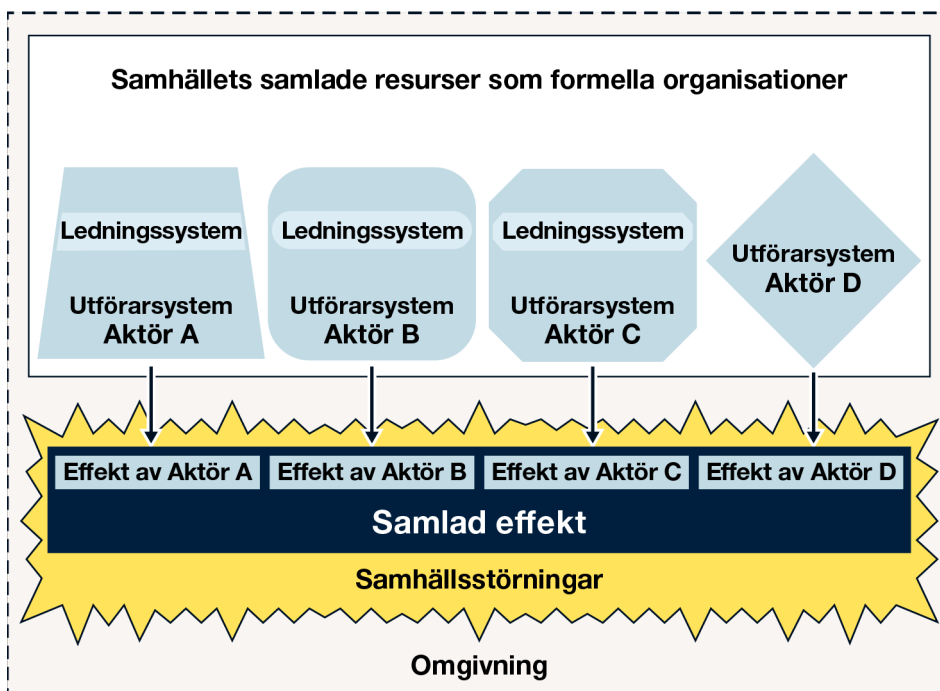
Samhällets samlade resurser som formella organisationer

Ledningssystem
Utförarsystem
Aktör A

Ledningssystem
Utförarsystem
Aktör B

Ledningssystem
Utförarsystem
Aktör C

Utförarsystem
Aktör D

Effekt av Aktör A
Effekt av Aktör B
Effekt av Aktör C
Effekt av Aktör D

Samlad effekt

Samhällsstörningar

Omgivning